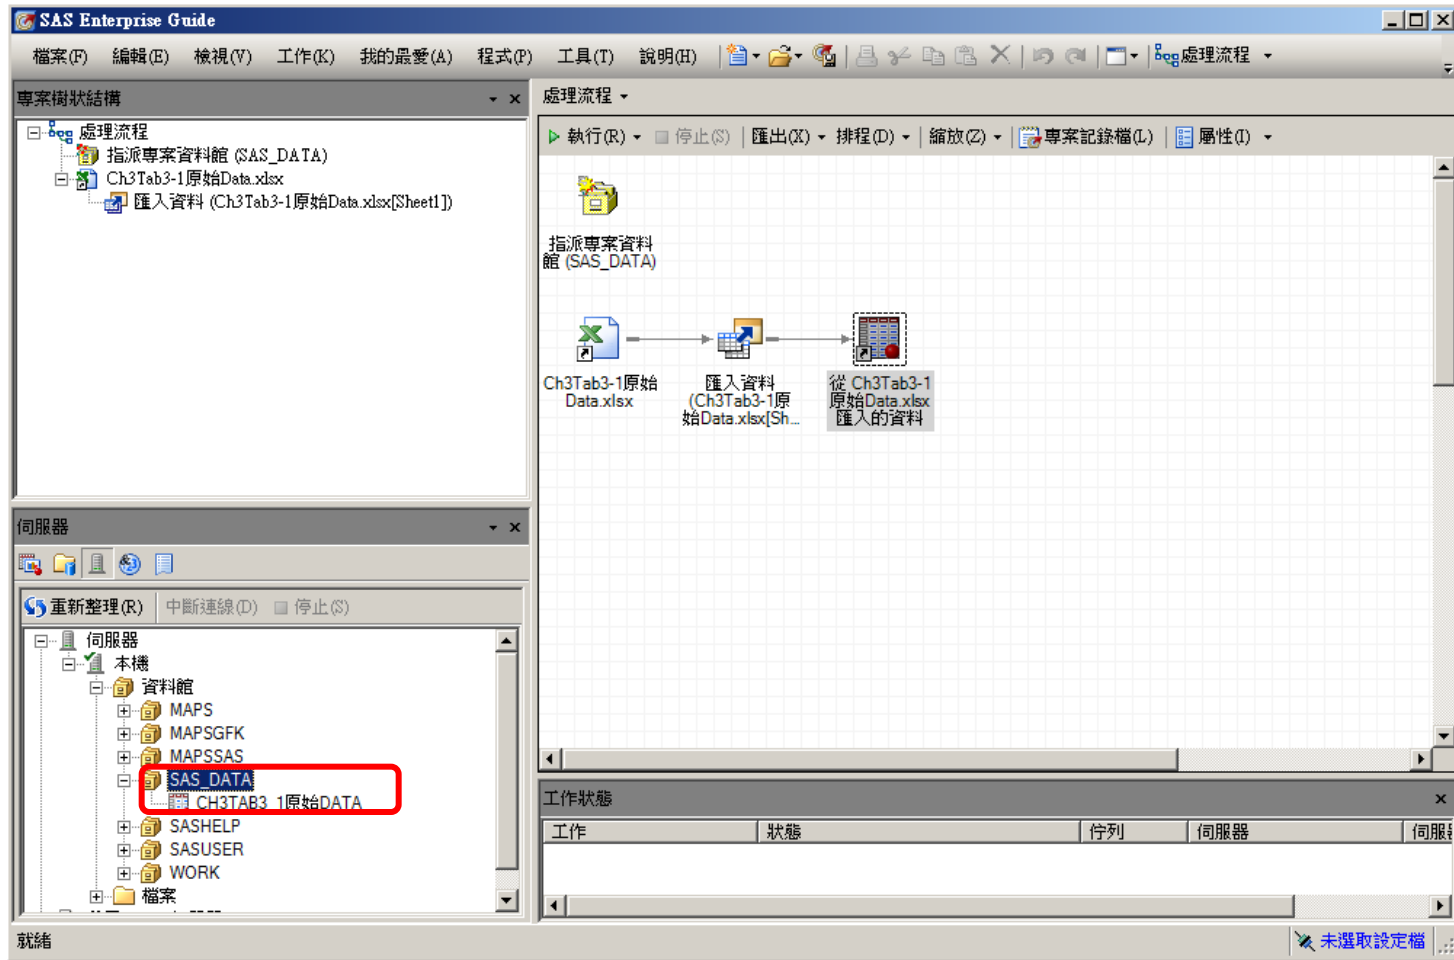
SAS Enterprise Guide

檔案(F) 編輯(E) 檢視(V) 工作(K) 我的最愛(A) 程式(P) 工具(T) 說明(H) 處理流程

專案樹狀結構

處理流程
指派專案資料館 (SAS_DATA)
Ch3Tab3-1原始Data.xlsx
匯入資料 (Ch3Tab3-1原始Data.xlsx[Sheet1])

處理流程

執行(R) 停止(S) 匯出(X) 排程(D) 縮放(Z) 專案記錄檔(L) 屬性(I)

指派專案資料館 (SAS_DATA)

Ch3Tab3-1原始Data.xlsx

匯入資料 (Ch3Tab3-1原始Data.xlsx[Sh...

從 Ch3Tab3-1原始Data.xlsx 匯入的資料

伺服器

重新整理(R) 中斷連線(D) 停止(S)

伺服器
本機
資料館
MAPS
MAPSGFK
MAPSSAS
SAS_DATA
CH3TAB3_1原始DATA
SASHELP
SASUSER
WORK
檔案

工作狀態

| 工作 | 狀態 | 佇列 | 伺服器 | 伺服器 |
|---|---|---|---|---|

就緒

未選取設定檔